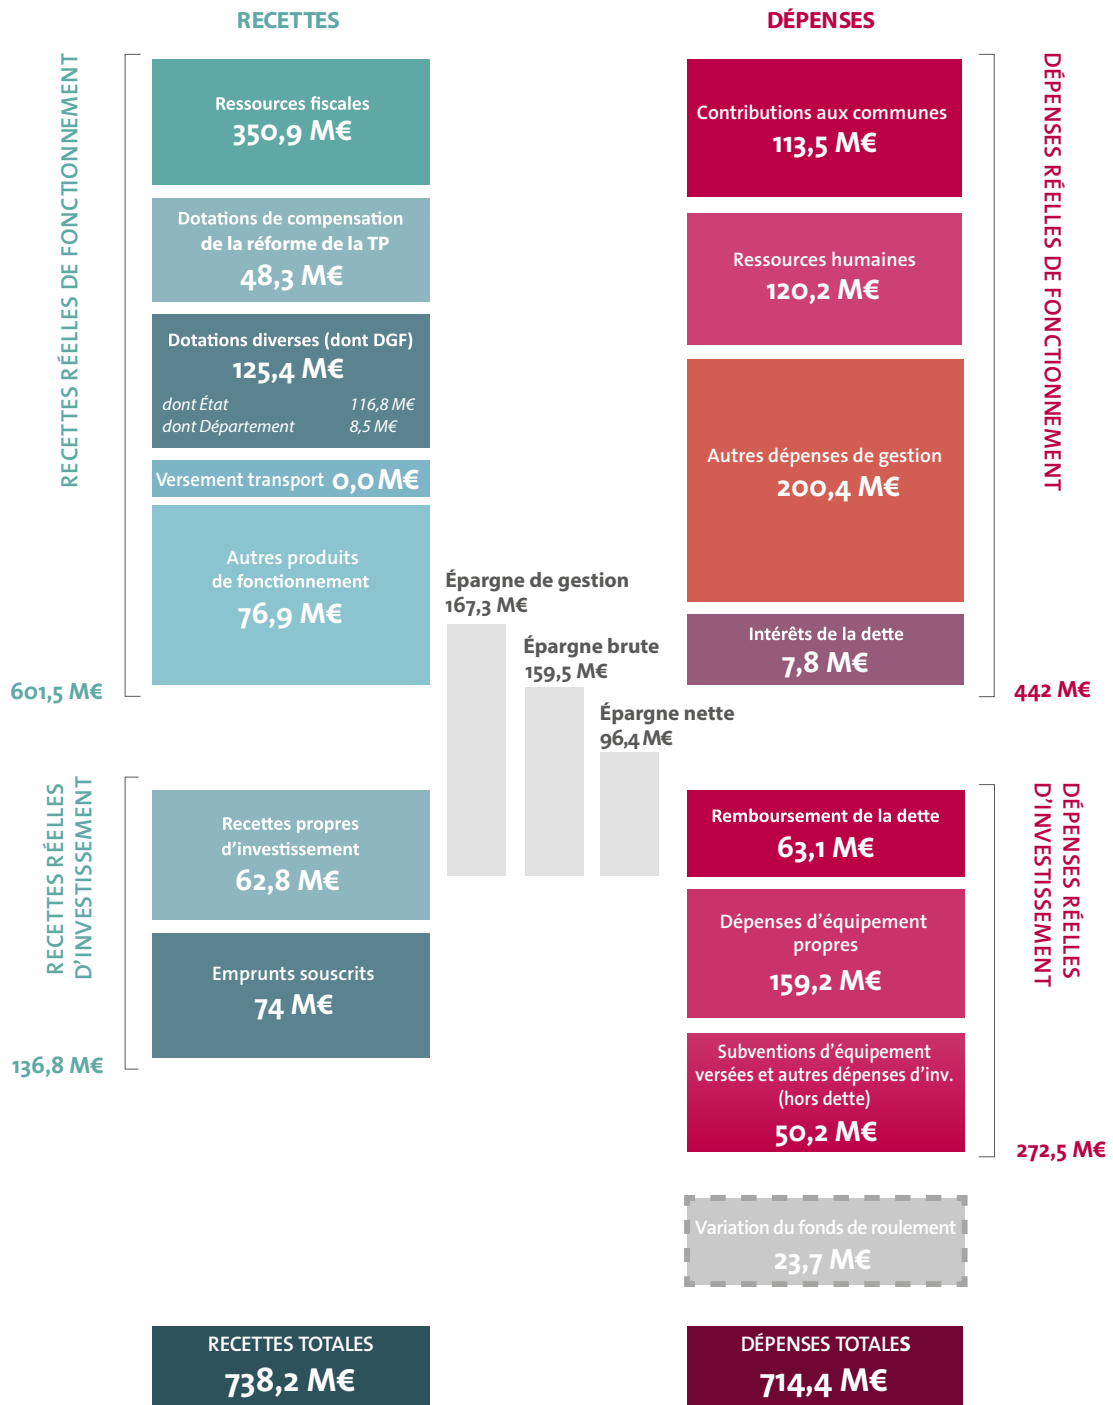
RECETTES

DÉPENSES

RECETTES RÉELLES DE FONCTIONNEMENT

Ressources fiscales
350,9 M€

Dotations de compensation de la réforme de la TP
48,3 M€

Dotations diverses (dont DGF)
125,4 M€
dont État 116,8 M€
dont Département 8,5 M€

Versement transport 0,0 M€

Autres produits de fonctionnement
76,9 M€

601,5 M€

Contributions aux communes
113,5 M€

Ressources humaines
120,2 M€

Autres dépenses de gestion
200,4 M€

Intérêts de la dette
7,8 M€

442 M€

DÉPENSES RÉELLES DE FONCTIONNEMENT

Épargne de gestion
167,3 M€

Épargne brute
159,5 M€

Épargne nette
96,4 M€

RECETTES RÉELLES D'INVESTISSEMENT

Recettes propres d'investissement
62,8 M€

Emprunts souscrits
74 M€

136,8 M€

Remboursement de la dette
63,1 M€

Dépenses d'équipement propres
159,2 M€

Subventions d'équipement versées et autres dépenses d'inv. (hors dette)
50,2 M€

272,5 M€

DÉPENSES RÉELLES D'INVESTISSEMENT

Variation du fonds de roulement
23,7 M€

RECETTES TOTALES
738,2 M€

DÉPENSES TOTALES
714,4 M€